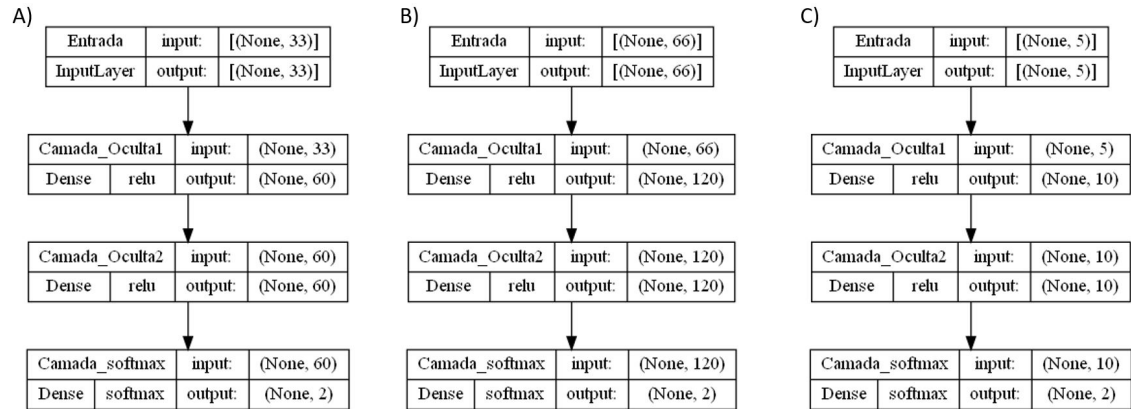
A)

| Entrada | input: | [(None, 33)] |
|---|---|---|
| InputLayer | output: | [(None, 33)] |

| Camada_Oculta1 | | input: | (None, 33) |
|---|---|---|---|
| Dense | relu | output: | (None, 60) |

| Camada_Oculta2 | | input: | (None, 60) |
|---|---|---|---|
| Dense | relu | output: | (None, 60) |

| Camada_softmax | | input: | (None, 60) |
|---|---|---|---|
| Dense | softmax | output: | (None, 2) |

B)

| Entrada | input: | [(None, 66)] |
|---|---|---|
| InputLayer | output: | [(None, 66)] |

| Camada_Oculta1 | | input: | (None, 66) |
|---|---|---|---|
| Dense | relu | output: | (None, 120) |

| Camada_Oculta2 | | input: | (None, 120) |
|---|---|---|---|
| Dense | relu | output: | (None, 120) |

| Camada_softmax | | input: | (None, 120) |
|---|---|---|---|
| Dense | softmax | output: | (None, 2) |

C)

| Entrada | input: | [(None, 5)] |
|---|---|---|
| InputLayer | output: | [(None, 5)] |

| Camada_Oculta1 | | input: | (None, 5) |
|---|---|---|---|
| Dense | relu | output: | (None, 10) |

| Camada_Oculta2 | | input: | (None, 10) |
|---|---|---|---|
| Dense | relu | output: | (None, 10) |

| Camada_softmax | | input: | (None, 10) |
|---|---|---|---|
| Dense | softmax | output: | (None, 2) |